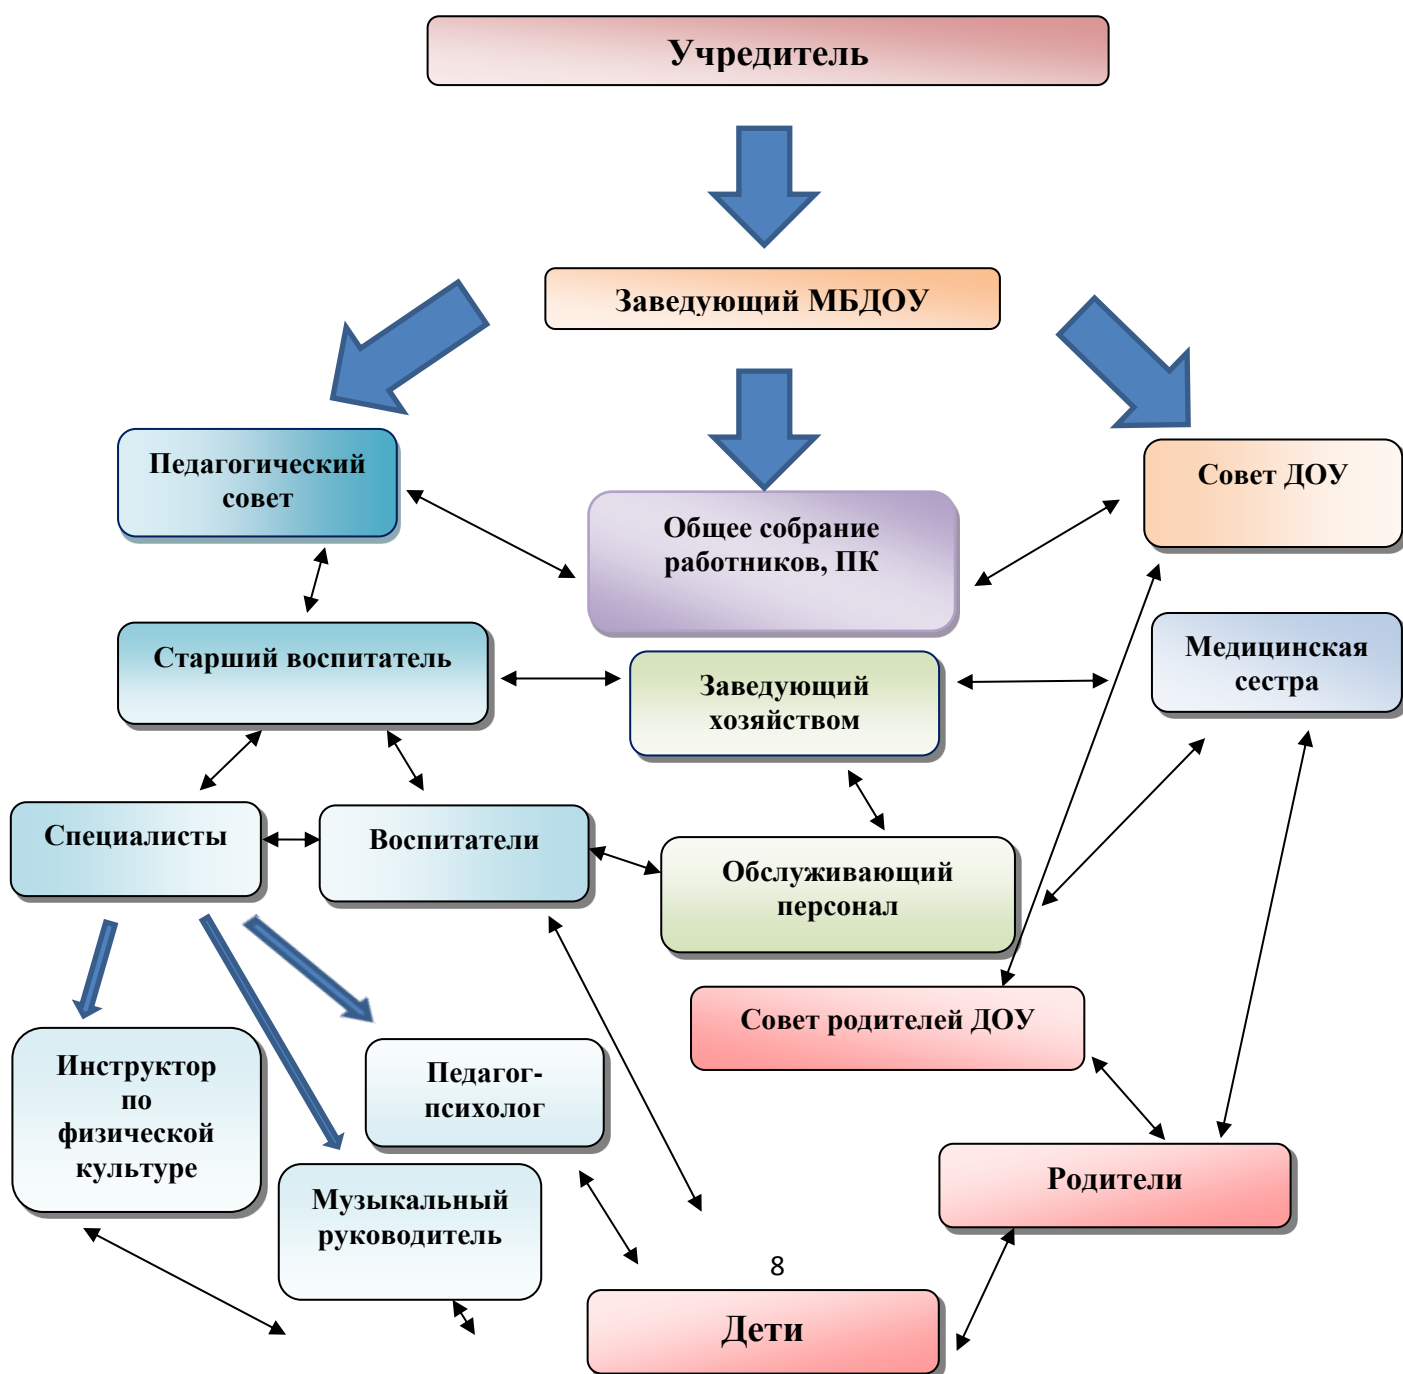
Учредитель

Заведующий МБДОУ

Педагогический совет

Общее собрание работников, ПК

Совет ДОУ

Старший воспитатель

Заведующий хозяйством

Медицинская сестра

Специалисты

Воспитатели

Обслуживающий персонал

Совет родителей ДОУ

Инструктор по физической культуре

Педагог-психолог

Музыкальный руководитель

Родители

8

Дети